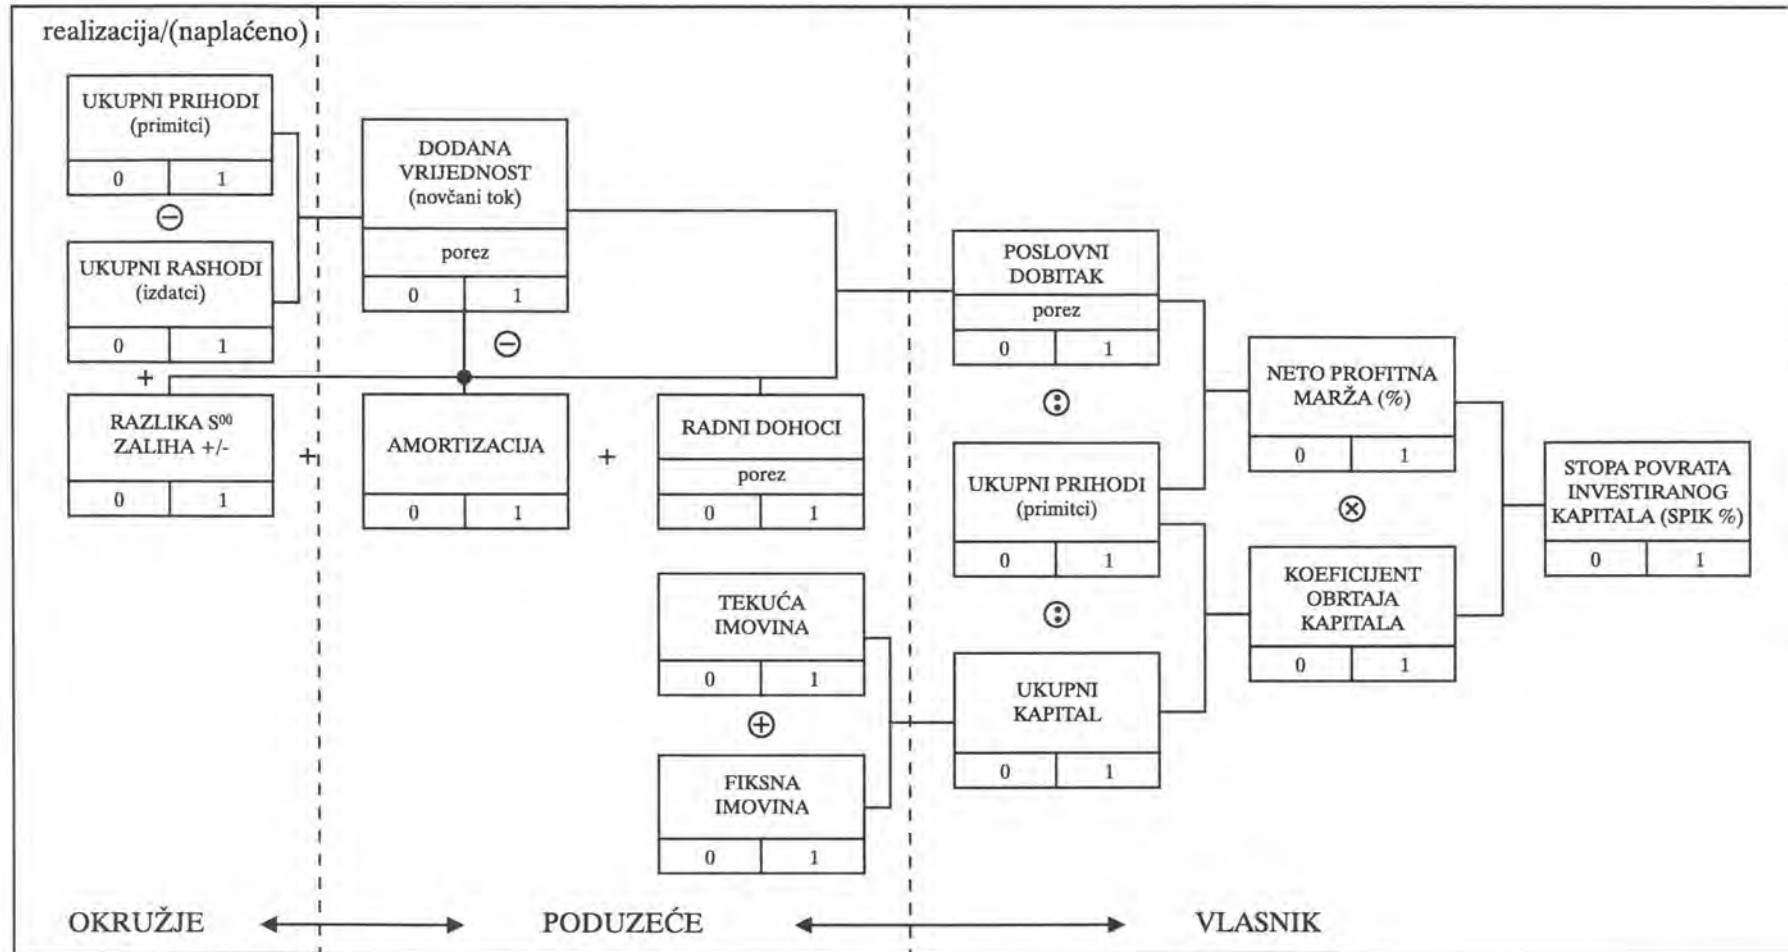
realizacija/(naplaćeno)

UKUPNI PRIHODI
(primitci)

| 0 | 1 |
|---|---|

⊖

UKUPNI RASHODI
(izdatci)

| 0 | 1 |
|---|---|

+

RAZLIKA S$^{00}$
ZALIHA +/-

| 0 | 1 |
|---|---|

+

DODANA
VRIJEDNOST
(novčani tok)

porez

| 0 | 1 |
|---|---|

⊖

AMORTIZACIJA

| 0 | 1 |
|---|---|

+

RADNI DOHOCI

porez

| 0 | 1 |
|---|---|

TEKUĆA
IMOVINA

| 0 | 1 |
|---|---|

⊕

FIKSNA
IMOVINA

| 0 | 1 |
|---|---|

POSLOVNI
DOBITAK

porez

| 0 | 1 |
|---|---|

⊙

UKUPNI PRIHODI
(primitci)

| 0 | 1 |
|---|---|

⊙

UKUPNI
KAPITAL

| 0 | 1 |
|---|---|

NETO PROFITNA
MARŽA (%)

| 0 | 1 |
|---|---|

⊗

KOEFICIJENT
OBRTAJA
KAPITALA

| 0 | 1 |
|---|---|

STOPA POVRATA
INVESTIRANOG
KAPITALA (SPIK %)

| 0 | 1 |
|---|---|

OKRUŽJE PODUZEĆE VLASNIK